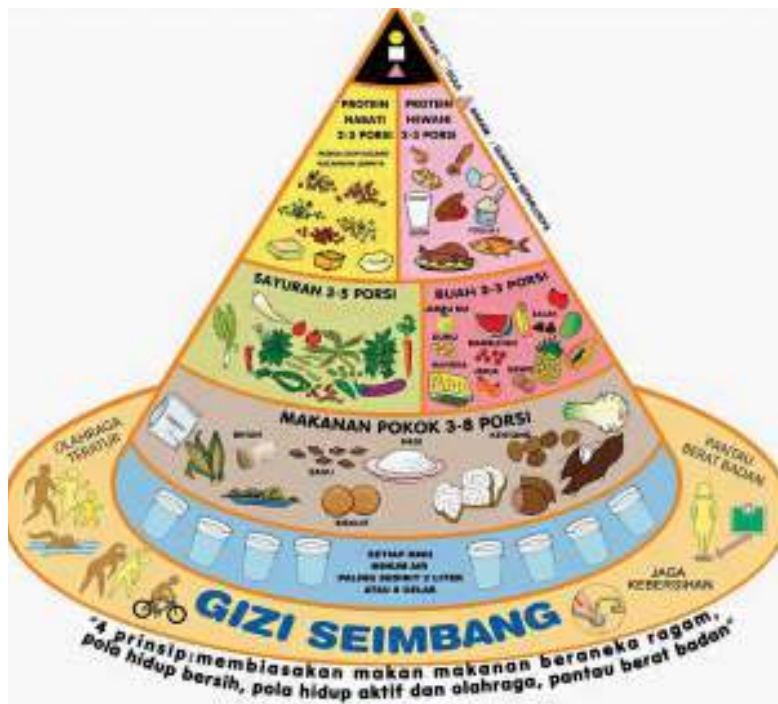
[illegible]

PROTEIN NABATI 2-3 PORSI

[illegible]

PROTEIN HEWANI 2-3 PORSI

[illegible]

SAYURAN 3-5 PORSI

BUAH 2-3 PORSI

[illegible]

MAKANAN POKOK 3-8 PORSI

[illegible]

OLAHRAGA TERATUR

PANTAU BERAT BADAN

SETIAP HARI MINUM AIR PALING SEDIKIT 2 LITER ATAU 8 GELAS

JAGA KEBERSIHAN

GIZI SEIMBANG

"4 prinsip:membiasakan makan makanan beraneka ragam, pola hidup bersih, pola hidup aktif dan olahraga, pantau berat badan"